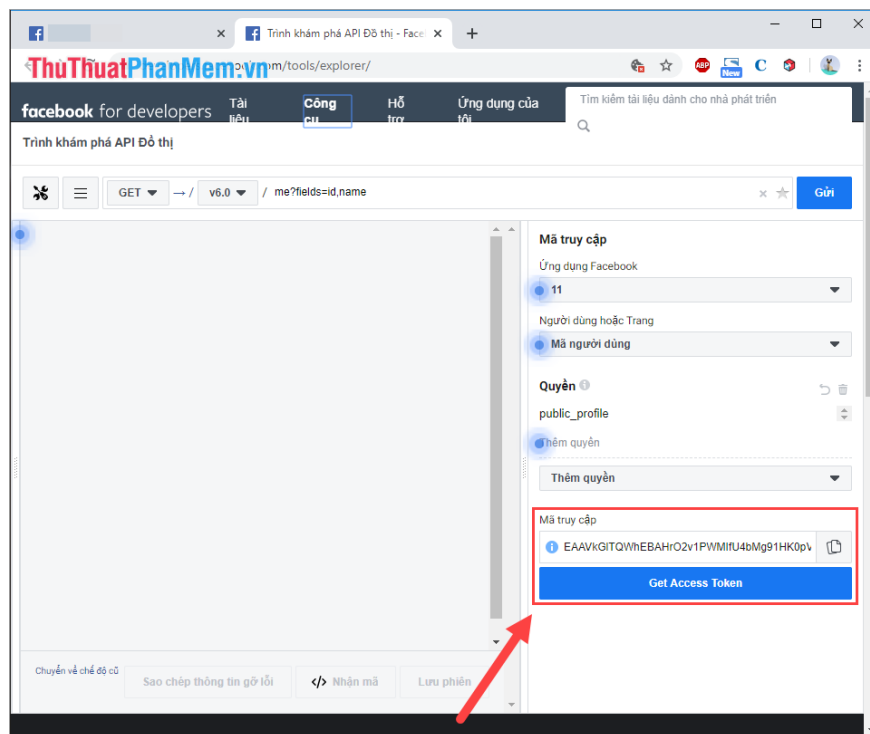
Trình khám phá API Đồ thị - Face

ThuThuatPhanMem.vn om/tools/explorer/

facebook for developers Tài liệu Công cụ Hỗ trợ Ứng dụng của tôi Tìm kiếm tài liệu dành cho nhà phát triển

Trình khám phá API Đồ thị

GET → / v6.0 / me?fields=id,name Gửi

Mã truy cập

Ứng dụng Facebook

11

Người dùng hoặc Trang

Mã người dùng

Quyền

public_profile

Thêm quyền

Thêm quyền

Mã truy cập

EAAVkGITQWhEBAHrO2v1PWMIfU4bMg91HK0p\

Get Access Token

Chuyển về chế độ cũ

Sao chép thông tin gỡ lỗi

</> Nhận mã

Lưu phiên